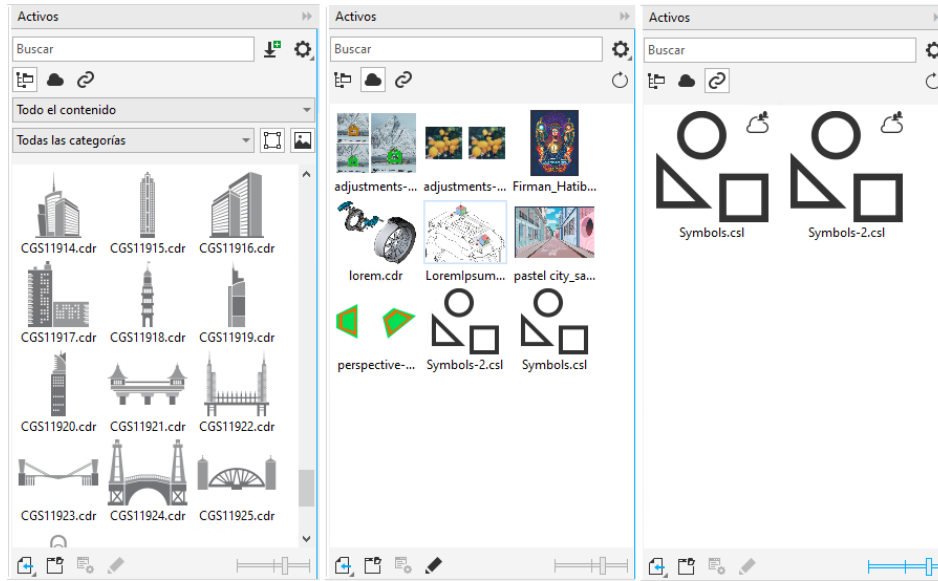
Activos

Buscar

Todo el contenido

Todas las categorías

CGS11914.cdr CGS11915.cdr CGS11916.cdr

CGS11917.cdr CGS11918.cdr CGS11919.cdr

CGS11920.cdr CGS11921.cdr CGS11922.cdr

CGS11923.cdr CGS11924.cdr CGS11925.cdr

Activos

Buscar

adjustments-... adjustments-... Firman_Hatib...

lorem.cdr LoremIpsum... pastel city_sa...

perspective-... Symbols-2.csl Symbols.csl

Activos

Buscar

Symbols.csl Symbols-2.csl